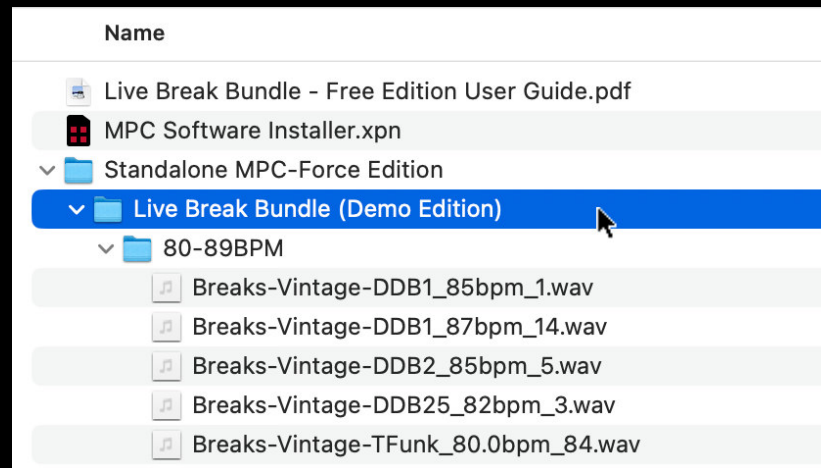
Name

Live Break Bundle - Free Edition User Guide.pdf
MPC Software Installer.xpn
Standalone MPC-Force Edition
Live Break Bundle (Demo Edition)
80-89BPM
Breaks-Vintage-DDB1_85bpm_1.wav
Breaks-Vintage-DDB1_87bpm_14.wav
Breaks-Vintage-DDB2_85bpm_5.wav
Breaks-Vintage-DDB25_82bpm_3.wav
Breaks-Vintage-TFunk_80.0bpm_84.wav